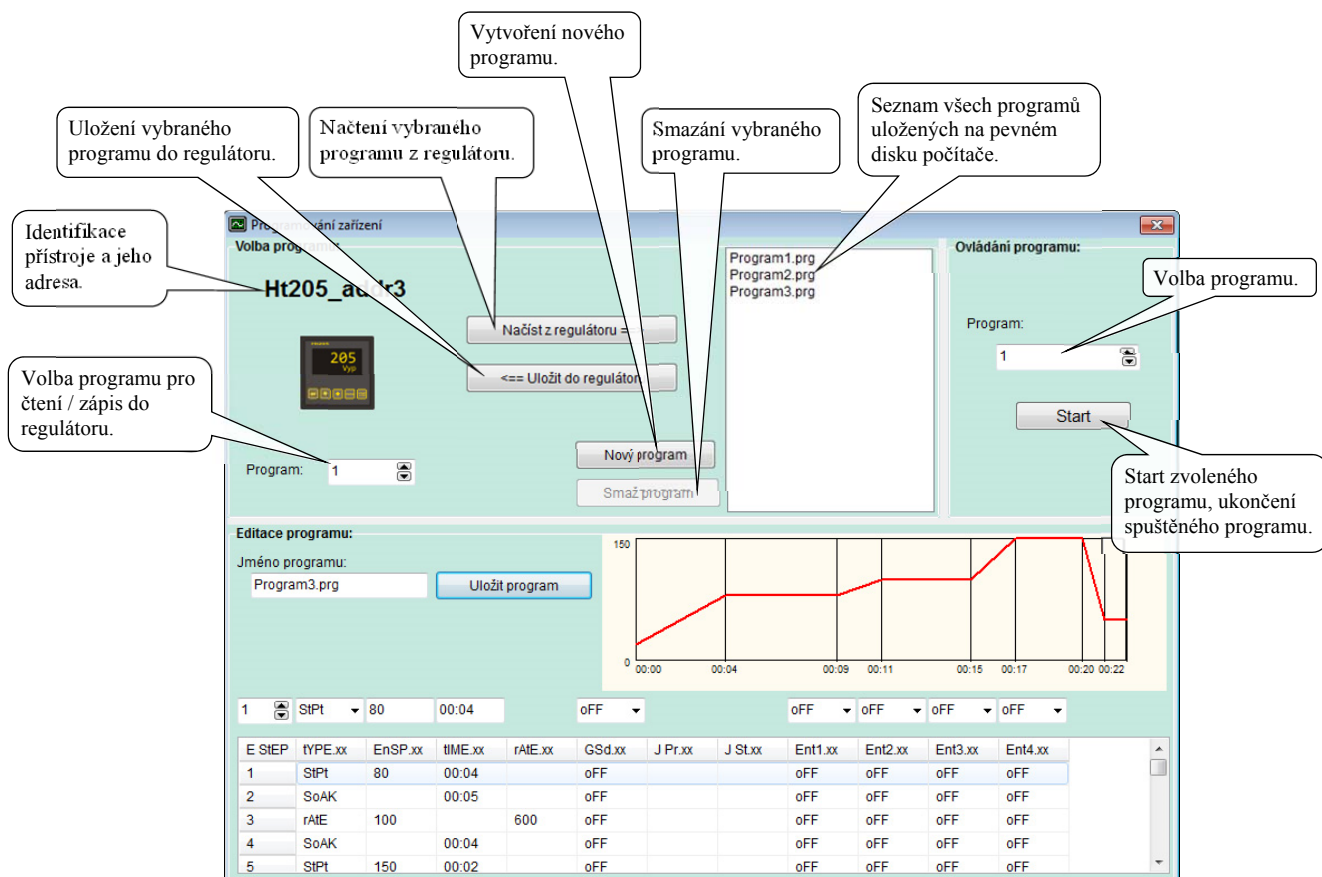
Vytvoření nového programu.

Uložení vybraného programu do regulátoru.

Načtení vybraného programu z regulátoru.

Smazání vybraného programu.

Seznam všech programů uložených na pevném disku počítače.

Identifikace přístroje a jeho adresa.

Programování zařízení

Volba programu

Ht205_a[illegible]r3

205
Vyp

Načíst z regulátoru =>

<== Uložit do regulátoru

Program1.prg
Program2.prg
Program3.prg

Ovládání programu:

Volba programu.

Program:

1

Start

Volba programu pro čtení / zápis do regulátoru.

Program: 1

Nový program

Smaž program

Start zvoleného programu, ukončení spuštěného programu.

Editace programu:

Jméno programu:

Program3.prg

Uložit program

150

0

00:00 00:04 00:09 00:11 00:15 00:17 00:20 00:22

1 StPt 80 00:04 oFF oFF oFF oFF oFF

| E StEP | tYPE.xx | EnSP.xx | tIME.xx | rAtE.xx | GSd.xx | J Pr.xx | J St.xx | Ent1.xx | Ent2.xx | Ent3.xx | Ent4.xx |
|---|---|---|---|---|---|---|---|---|---|---|---|
| 1 | StPt | 80 | 00:04 | | oFF | | | oFF | oFF | oFF | oFF |
| 2 | SoAK | | 00:05 | | oFF | | | oFF | oFF | oFF | oFF |
| 3 | rAtE | 100 | | 600 | oFF | | | oFF | oFF | oFF | oFF |
| 4 | SoAK | | 00:04 | | oFF | | | oFF | oFF | oFF | oFF |
| 5 | StPt | 150 | 00:02 | | oFF | | | oFF | oFF | oFF | oFF |